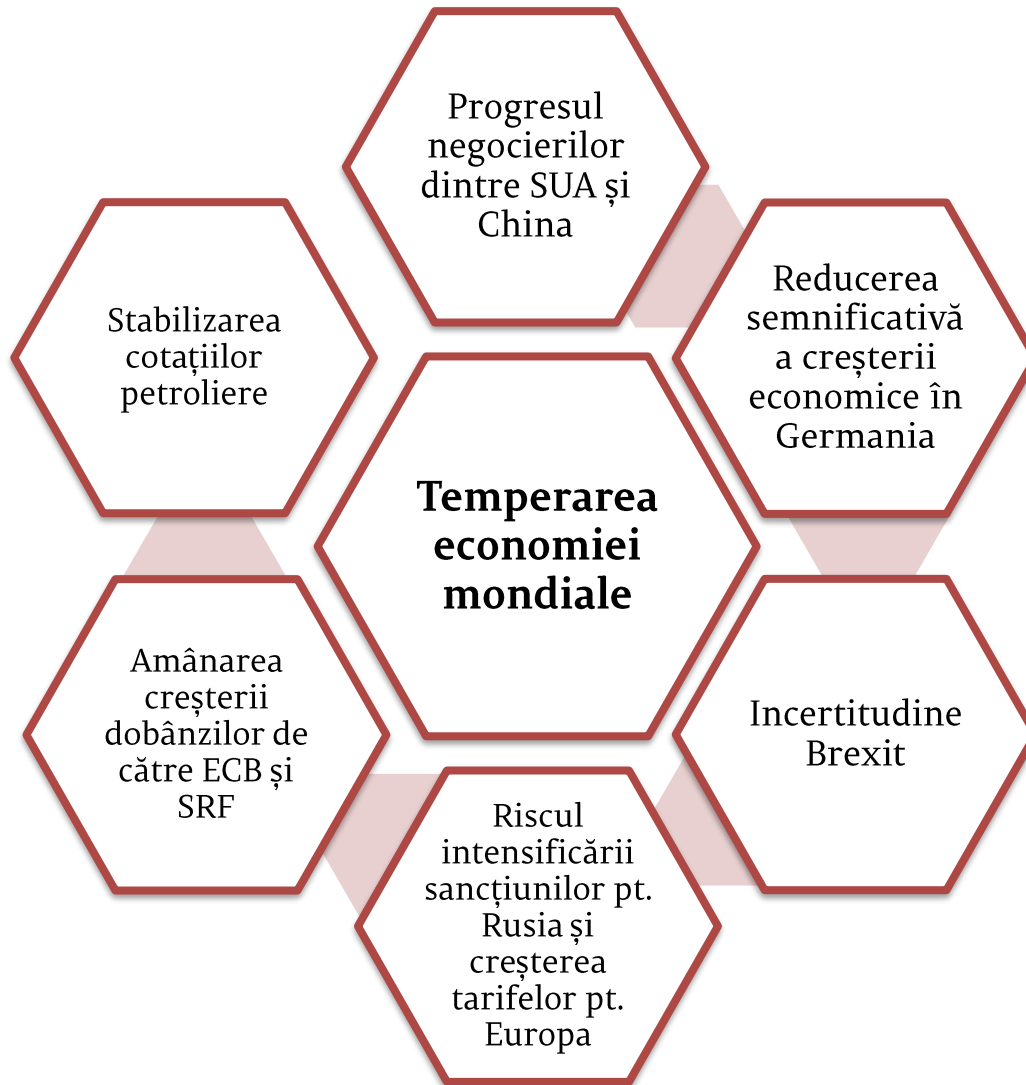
Temperarea economiei mondiale

Progresul negocierilor dintre SUA și China

Reducerea semnificativă a creșterii economice în Germania

Incertitudine Brexit

Riscul intensificării sancțiunilor pt. Rusia și creșterea tarifelor pt. Europa

Amânarea creșterii dobânzilor de către ECB și SRF

Stabilizarea cotațiilor petroliere